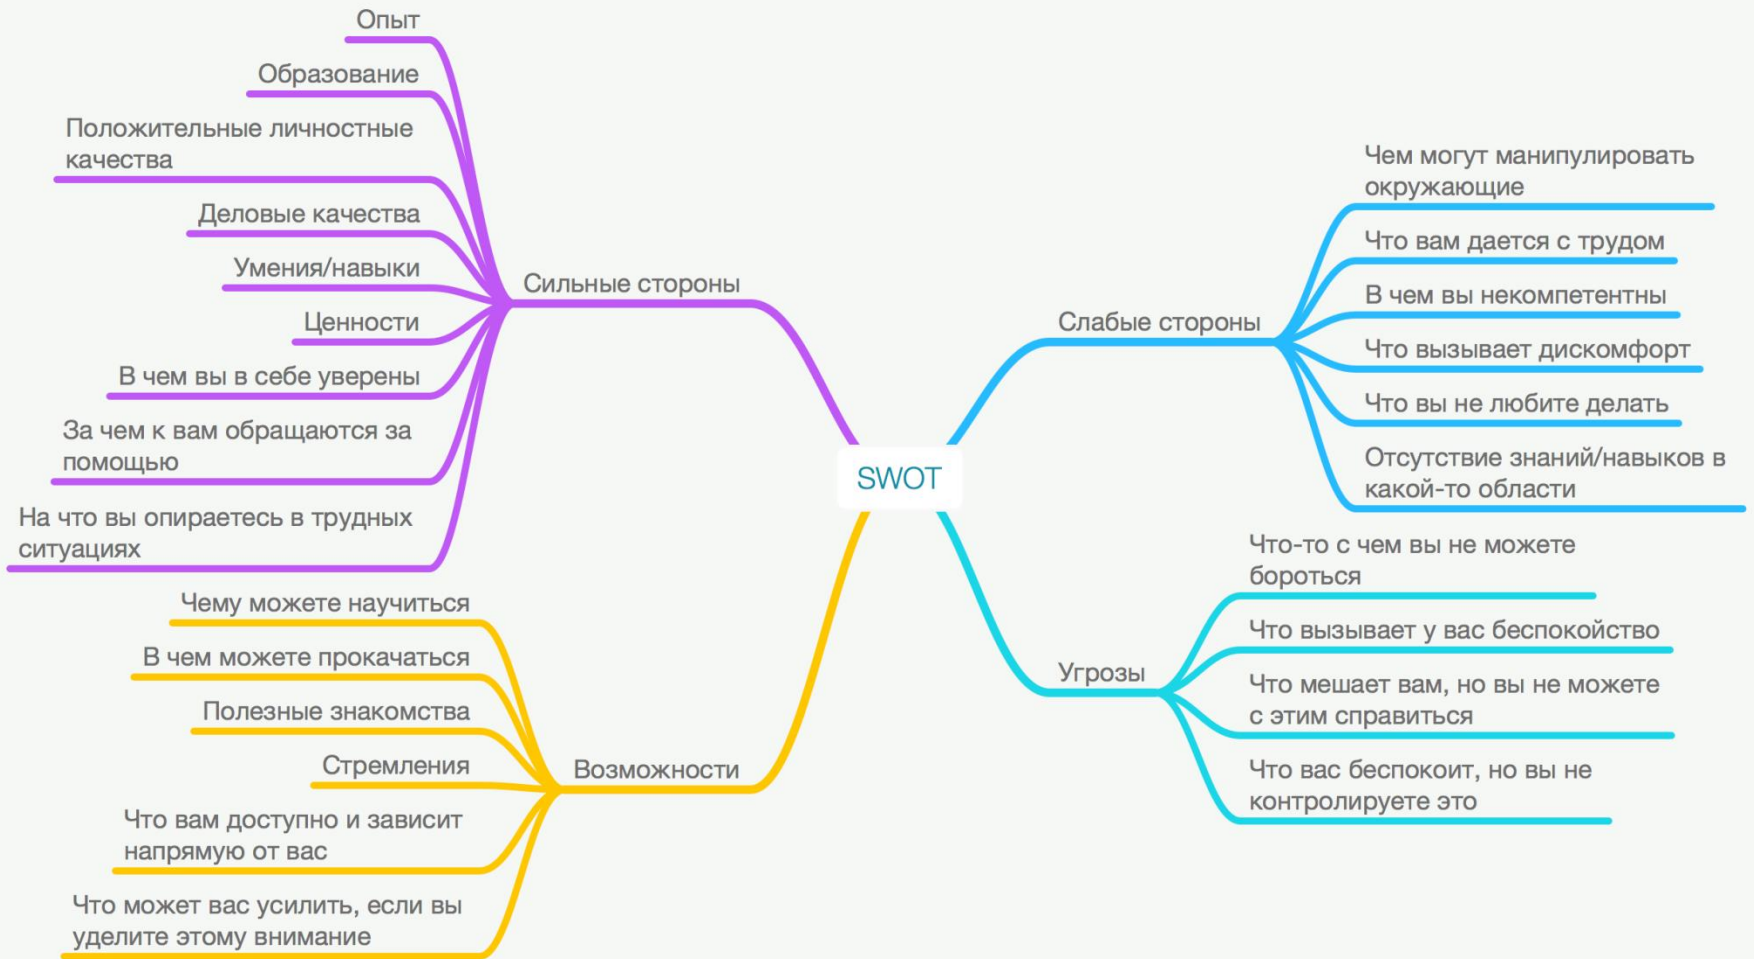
SWOT

Сильные стороны

Опыт

Образование

Положительные личностные качества

Деловые качества

Умения/навыки

Ценности

В чем вы в себе уверены

За чем к вам обращаются за помощью

На что вы опираетесь в трудных ситуациях

Слабые стороны

Чем могут манипулировать окружающие

Что вам дается с трудом

В чем вы некомпетентны

Что вызывает дискомфорт

Что вы не любите делать

Отсутствие знаний/навыков в какой-то области

Возможности

Чему можете научиться

В чем можете прокачаться

Полезные знакомства

Стремления

Что вам доступно и зависит напрямую от вас

Что может вас усилить, если вы уделите этому внимание

Угрозы

Что-то с чем вы не можете бороться

Что вызывает у вас беспокойство

Что мешает вам, но вы не можете с этим справиться

Что вас беспокоит, но вы не контролируете это